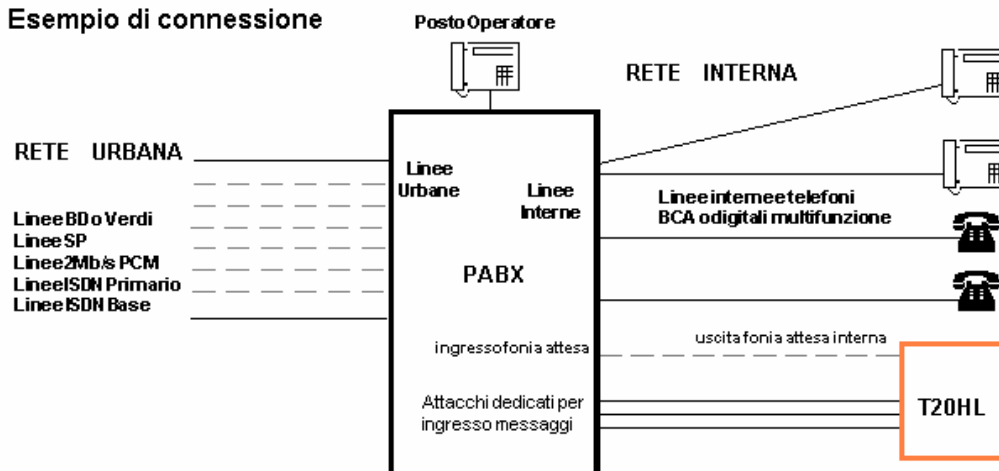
Esempio di connessione

Posto Operatore

RETE INTERNA

RETE URBANA

Linee Urbane

Linee Interne

Linee interne e telefoni BCA o digitali multifunzione

Linee BD o Verdi
Linee SP
Linee 2Mb/s PCM
Linee ISDN Primario
Linee ISDN Base

PABX

ingresso fonia attesa

uscita fonia attesa interna

Attacchi dedicati per ingresso messaggi

T20HL